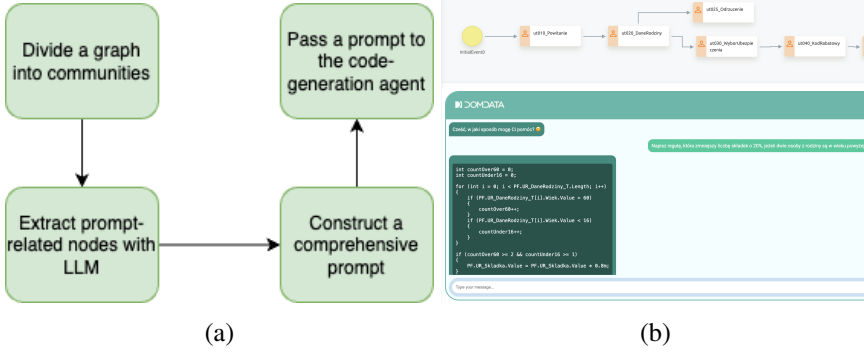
Divide a graph into communities

Extract prompt-related nodes with LLM

Construct a comprehensive prompt

Pass a prompt to the code-generation agent

(a)

InitialEvent0

ut010_Powitanie

ut020_DaneRodziny

ut025_Odrzucenie

ut030_WyborUbezpieczenia

ut040_RadRabatowy

DOMDATA

Cześć, w jaki sposób mogę Ci pomóc? 😊

Napisz regułę, która zmniejszy liczbę składek o 20%, jeżeli dwie osoby z rodziny są w wieku powyżej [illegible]

int countOver60 = 0;
int countUnder16 = 0;

for (int i = 0; i < PF.UR_DaneRodziny_T.Length; i++)
{
if (PF.UR_DaneRodziny_T[i].Wiek.Value > 60)
{
countOver60++;
}
if (PF.UR_DaneRodziny_T[i].Wiek.Value < 16)
{
countUnder16++;
}
}

if (countOver60 >= 2 && countUnder16 >= 1)
{
PF.UR_Skladka.Value = PF.UR_Skladka.Value * 0.8m;
}

Type your message...

(b)